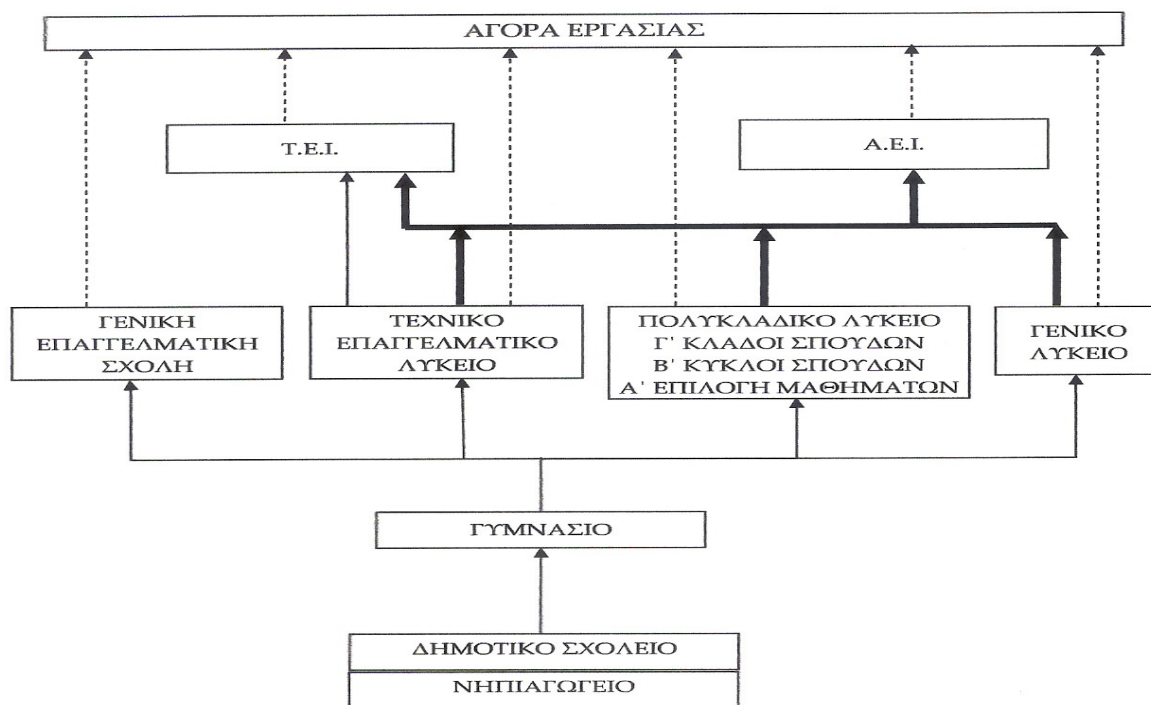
ΑΓΟΡΑ ΕΡΓΑΣΙΑΣ

Τ.Ε.Ι.

Α.Ε.Ι.

ΓΕΝΙΚΗ ΕΠΑΓΓΕΛΜΑΤΙΚΗ ΣΧΟΛΗ

ΤΕΧΝΙΚΟ ΕΠΑΓΓΕΛΜΑΤΙΚΟ ΛΥΚΕΙΟ

ΠΟΛΥΚΛΑΔΙΚΟ ΛΥΚΕΙΟ
Γ' ΚΛΑΔΟΙ ΣΠΟΥΔΩΝ
Β' ΚΥΚΛΟΙ ΣΠΟΥΔΩΝ
Α' ΕΠΙΛΟΓΗ ΜΑΘΗΜΑΤΩΝ

ΓΕΝΙΚΟ ΛΥΚΕΙΟ

ΓΥΜΝΑΣΙΟ

ΔΗΜΟΤΙΚΟ ΣΧΟΛΕΙΟ

ΝΗΠΙΑΓΩΓΕΙΟ